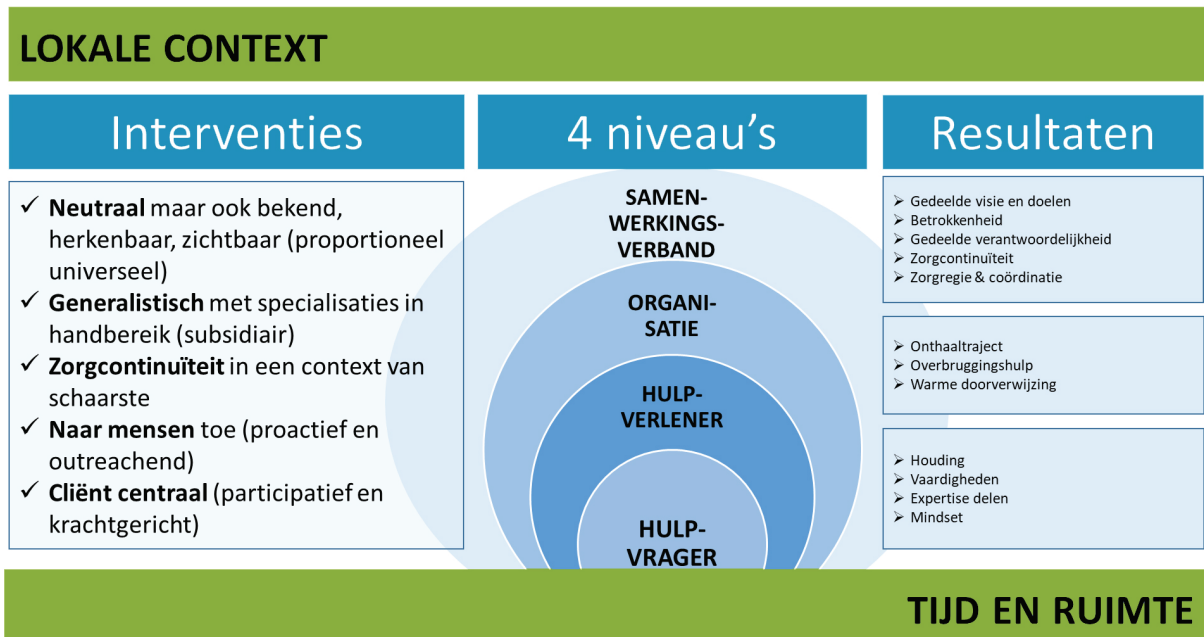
LOKALE CONTEXT

Interventies

✓ **Neutraal** maar ook bekend, herkenbaar, zichtbaar (proportioneel universeel)
✓ **Generalistisch** met specialisaties in handbereik (subsidiair)
✓ **Zorgcontinuïteit** in een context van schaarste
✓ **Naar mensen** toe (proactief en outreachend)
✓ **Cliënt centraal** (participatief en krachtgericht)

4 niveau's

SAMEN-WERKINGS-VERBAND

ORGANI-SATIE

HULP-VERLENER

HULP-VRAGER

Resultaten

➢ Gedeelde visie en doelen
➢ Betrokkenheid
➢ Gedeelde verantwoordelijkheid
➢ Zorgcontinuïteit
➢ Zorgregie & coördinatie

➢ Onthaaltraject
➢ Overbruggingshulp
➢ Warme doorverwijzing

➢ Houding
➢ Vaardigheden
➢ Expertise delen
➢ Mindset

TIJD EN RUIMTE